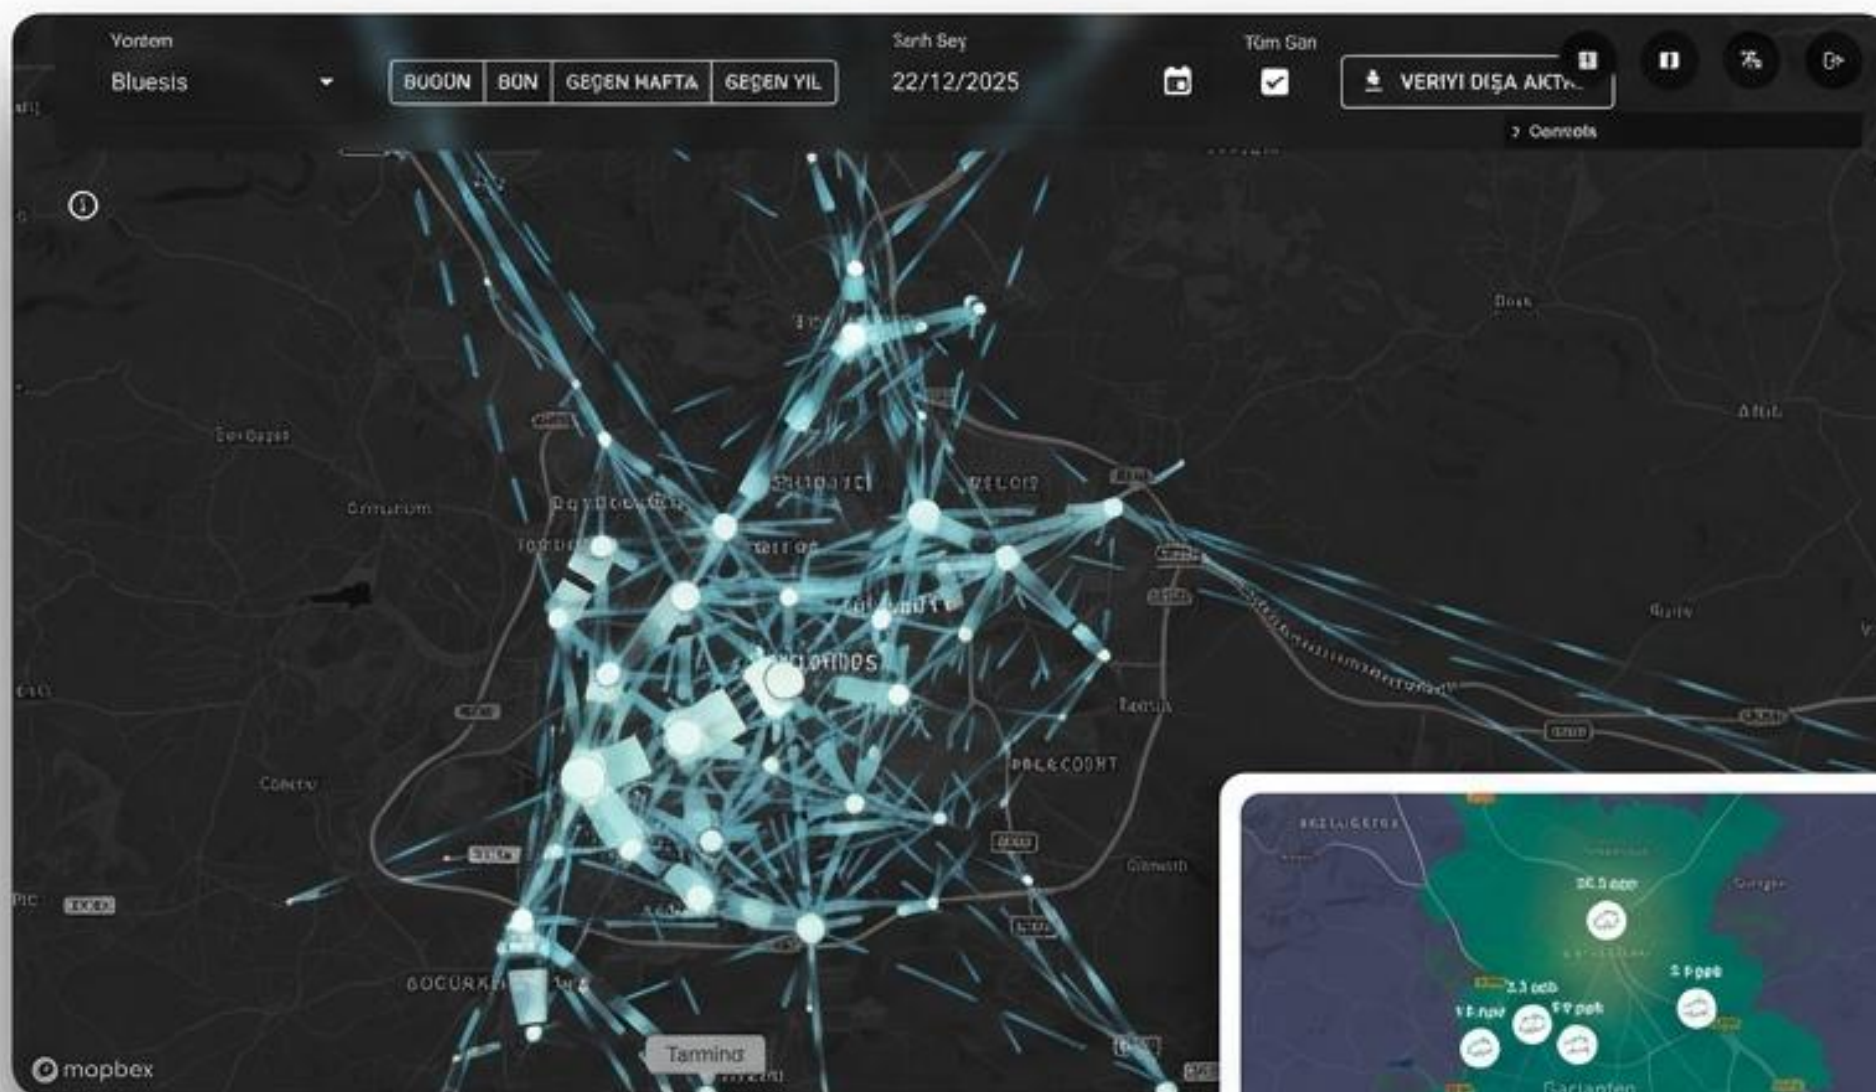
Yontem
Bluesis
BUGÜN
BÜN
GEÇEN HAFTA
GEÇEN YIL
Sarih Sey
22/12/2025
Tüm Gün
VERIYI DIŞA AKTA
› Controls
Dosk
Akök
Sorbogen
Ormurum
SUNDANCE
BELOIS
Bogdoocken
Tombeli
Aerodrods
Tomsun
PALECOURT
Contro
Gomeih
BOCURAK
Tamming
mopbex
26.5 ppb
5 ppb
2.5 ppb
5 ppb
5 ppb
Gaziantep